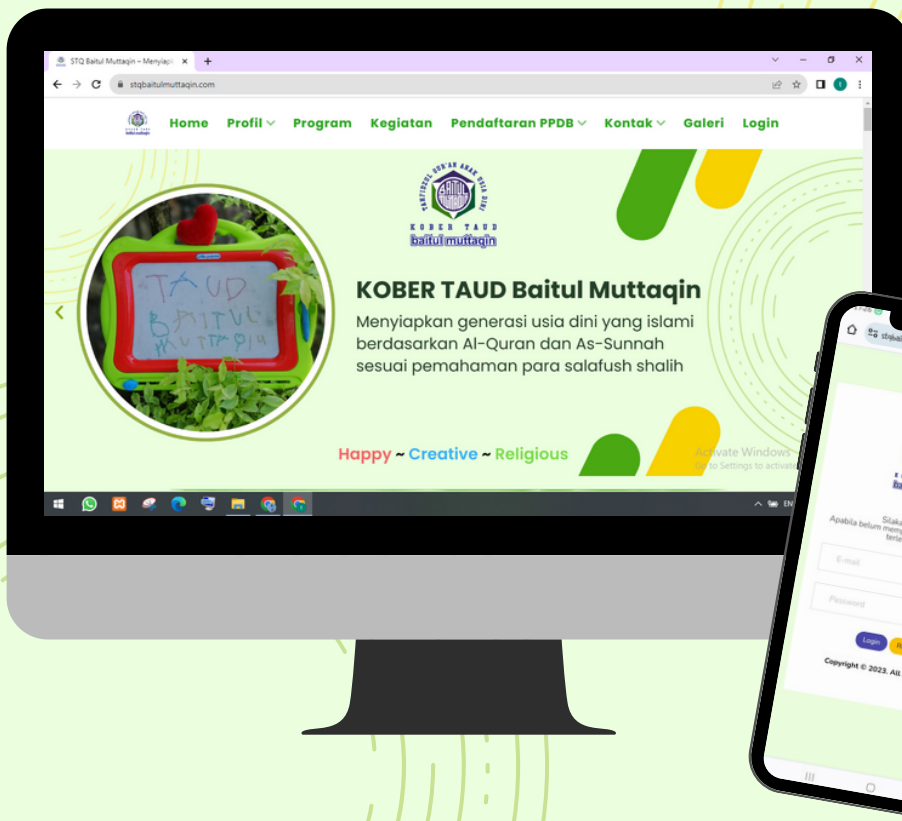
STQ Baitul Muttaqin – Menyiap ×

stqbaitulmuttaqin.com

Home Profil Program Kegiatan Pendaftaran PPDB Kontak Galeri Login

TAHFIDZUL QUR'AN ANAK USIA DINI
KOBER TAUD
baitul muttaqin

TAUD BAITUL MUTTAQIN

KOBER TAUD Baitul Muttaqin

Menyiapkan generasi usia dini yang islami berdasarkan Al-Quran dan As-Sunnah sesuai pemahaman para salafush shalih

Happy ~ Creative ~ Religious

Activate Windows
Go to Settings to activate

EN

stqbai

Silak
Apabila belum mem
terle

E-mail

Password

Login

Copyright © 2023. All